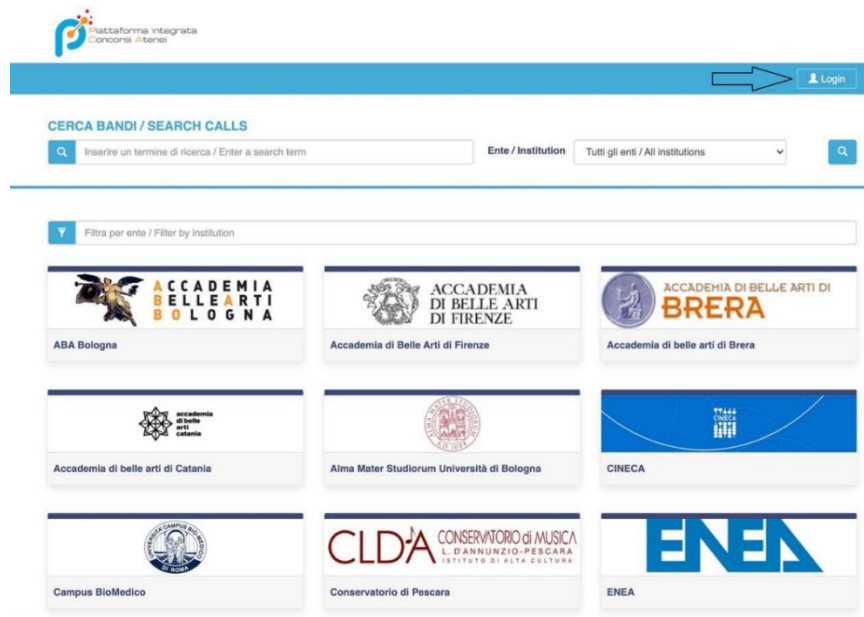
Piattaforma Integrata Concorsi Atenei

Login

CERCA BANDI / SEARCH CALLS

Inserire un termine di ricerca / Enter a search term

Ente / Institution

Tutti gli enti / All institutions

Filtra per ente / Filter by institution

ACCADEMIA BELLE ARTI BOLOGNA

ABA Bologna

ACCADEMIA DI BELLE ARTI DI FIRENZE

Accademia di Belle Arti di Firenze

ACCADEMIA DI BELLE ARTI DI BRERA

Accademia di belle arti di Brera

accademia di belle arti catania

Accademia di belle arti di Catania

Alma Mater Studiorum Università di Bologna

CINECA

CINECA

UNIVERSITÀ CAMPUS BIO-MEDICO DI ROMA

Campus BioMedico

CLDA CONSERVATORIO di MUSICA L. D'ANNUNZIO-PESCARA ISTITUTO DI ALTA CULTURA

Conservatorio di Pescara

ENEA

ENEA